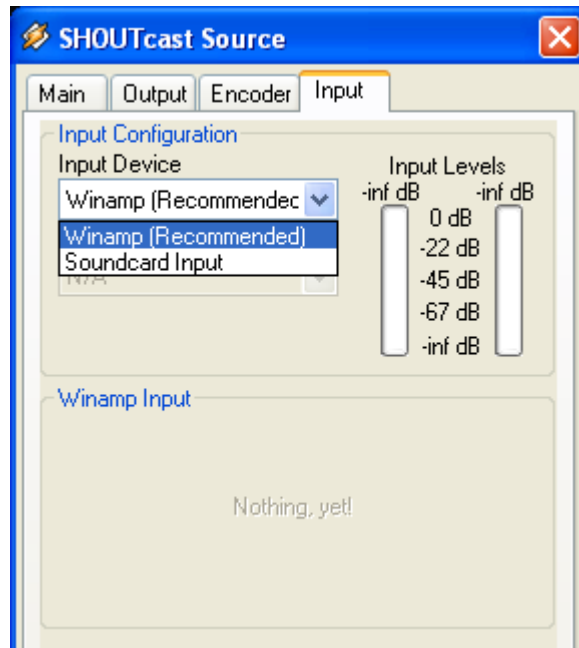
SHOUTcast Source

Main | Output | Encoder | Input

Input Configuration

Input Device

Winamp (Recommendec

Winamp (Recommended)
Soundcard Input

N/A

Input Levels

-inf dB

-inf dB

0 dB

-22 dB

-45 dB

-67 dB

-inf dB

Winamp Input

Nothing, yet!